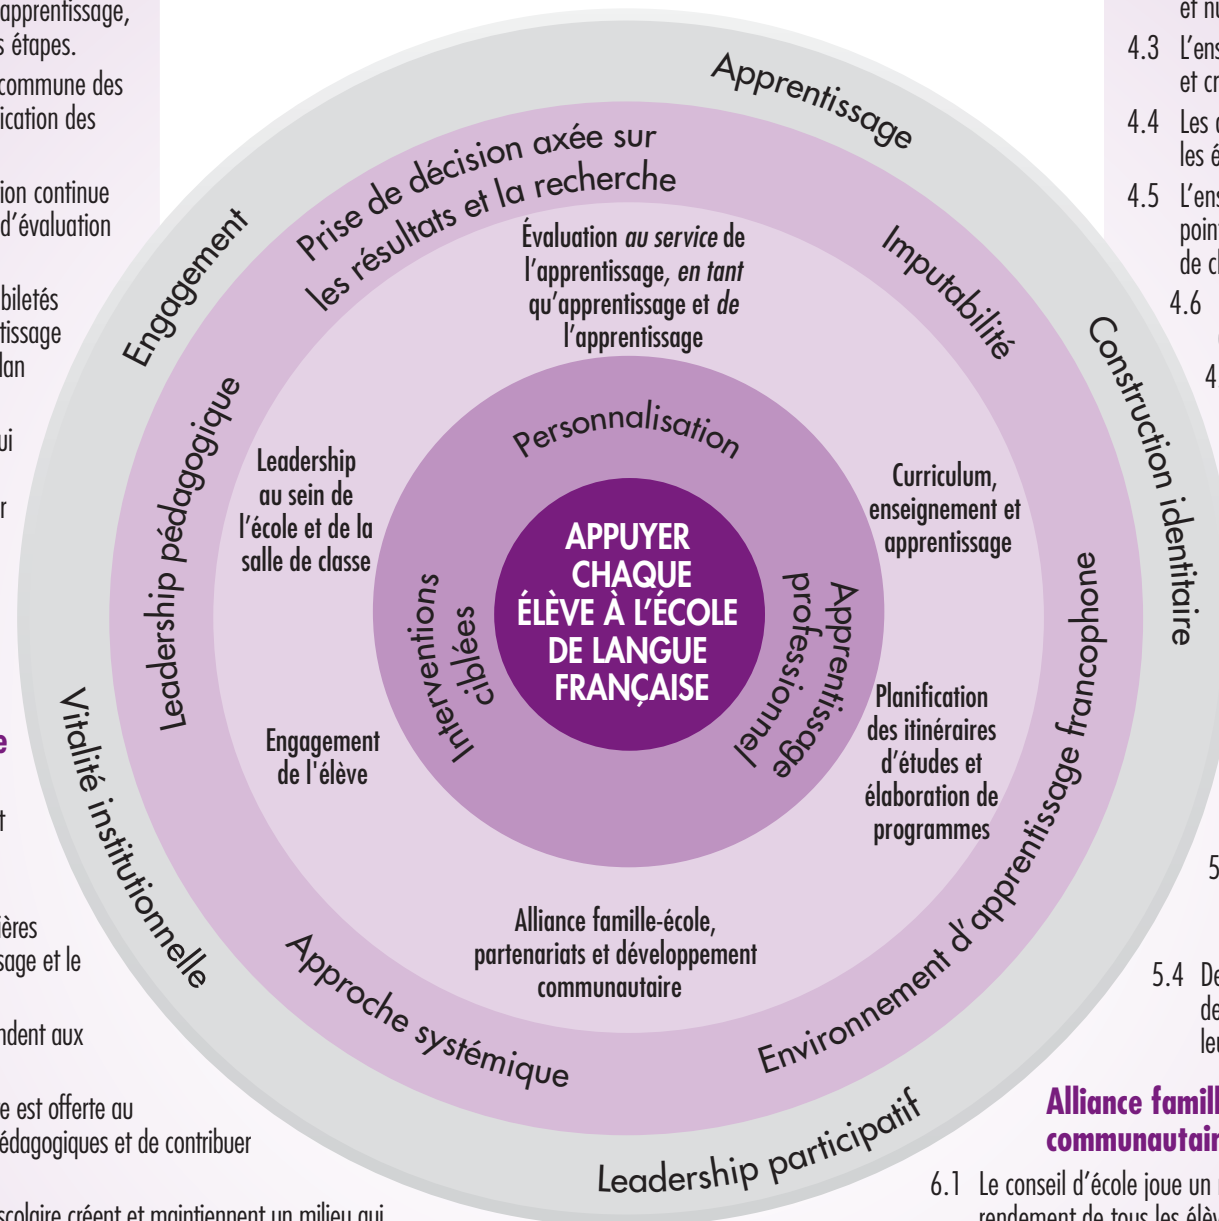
apprentissage,
s étapes.
commune des
ication des

ion continue
d'évaluation

biletés
tissage
lan

ui

r

e

t

ères
sage et le

ndent aux

e est offerte au
édagogiques et de contribuer

scolaire créent et maintiennent un milieu qui

Apprentissage

Engagement

Prise de décision axée sur les résultats et la recherche

Imputabilité

Construction identitaire

Évaluation *au service* de l'apprentissage, *en tant* qu'apprentissage et *de* l'apprentissage

Leadership pédagogique

Personnalisation

Leadership au sein de l'école et de la salle de classe

Curriculum, enseignement et apprentissage

APPUYER CHAQUE ÉLÈVE À L'ÉCOLE DE LANGUE FRANÇAISE

Interventions ciblées

Apprentissage professionnel

Vitalité institutionnelle

Engagement de l'élève

Planification des itinéraires d'études et élaboration de programmes

Environnement d'apprentissage francophone

Alliance famille-école, partenariats et développement communautaire

Approche systémique

Leadership participatif

et nu
4.3 L'ens
et cr
4.4 Les c
les é
4.5 L'ens
point
de cl
4.6
4
5
5.4 De
de
leu

Alliance famill
communautair

6.1 Le conseil d'école joue un
rendement de tous les élèv